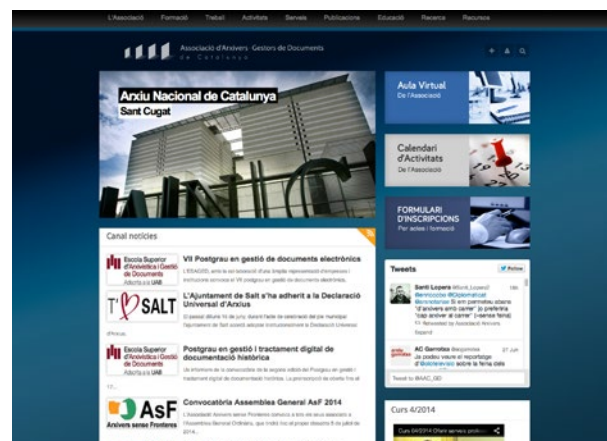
L'Associació Formació Treball Activitats Serveis Publicacions Educació Recerca Recursos

Associació d'Arxivers - Gestors de Documents de Catalunya

Arxiu Nacional de Catalunya
Sant Cugat

Aula Virtual
De l'Associació

Calendari d'Activitats
De l'Associació

FORMULARI D'INSCRIPCIONS
Per actes i formació

Canal notícies

Escola Superior d'Arxivística i Gestió de Documents
Adscrita a la UAB

VII Postgrau en gestió de documents electrònics
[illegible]

T'SALT
L'Ajuntament de Salt s'ha adherit a la Declaració Universal d'Arxius
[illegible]

Escola Superior d'Arxivística i Gestió de Documents
Adscrita a la UAB

Postgrau en gestió i tractament digital de documentació històrica
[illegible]

AsF
Arxivers sense Fronteres

Convocatòria Assemblea General AsF 2014
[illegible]

Tweets
Follow

Santi Lopera
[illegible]

AC Garrotxa
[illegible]

Tweet to @AAC_GD

Curs 4/2014
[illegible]